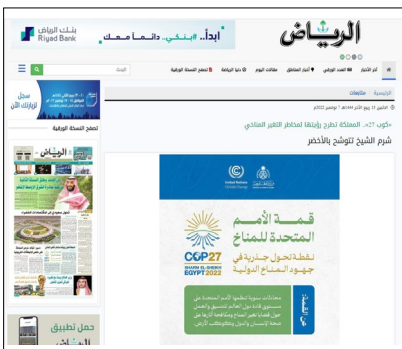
الرياض

ابدأ، «بنكي، دائماً معك»

بنك الرياض
Riyad Bank

آخر الأخبار | العدد الورقي | أخبار المناطق | مقالات اليوم | دنيا الرياض | تصفح النسخة الورقية

البحث

الرئيسية | مقالات

الخميس ١٢ ربيع الآخر ١٤٤٤هـ - ١٠ نوفمبر ٢٠٢٢م

«كوب ٢٧».. المملكة تطرح رؤيتها لمخاطر التغير المناخي

شرم الشيخ تتوشح بالأخضر

United Nations
Climate Change

قمة الأمم المتحدة للمناخ

COP27
SHARM EL-SHEIKH
EGYPT 2022

نقطة تحول جذرية في جهود المناخ الدولية

سجل لزيارتك الآن

تصفح النسخة الورقية

الرياض

حمل تطبيق الرياض